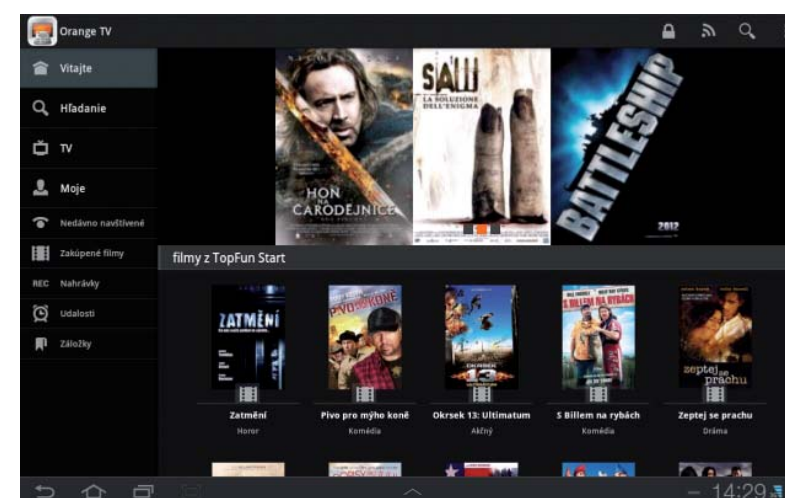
Orange TV

Vitajte

Hľadanie

TV

Moje

Nedávno navštívené

Zakúpené filmy

REC Nahrávky

Udalosti

Záložky

HON NA ČARODĚJNICE

SAW LA SOLUZIONE DELL'ENIGMA

BATTLESHIP 2012

filmy z TopFun Start

ZATMĚNÍ

PIVO PRO MÝHO KONĚ

S BILLEM NA RYBÁCH

zeptej se prachu

Zatmění
Horor

Pivo pro mýho koně
Komédia

Okrsek 13: Ultimatum
Akčný

S Billem na rybách
Komédia

Zeptej se prachu
Dráma

14:29